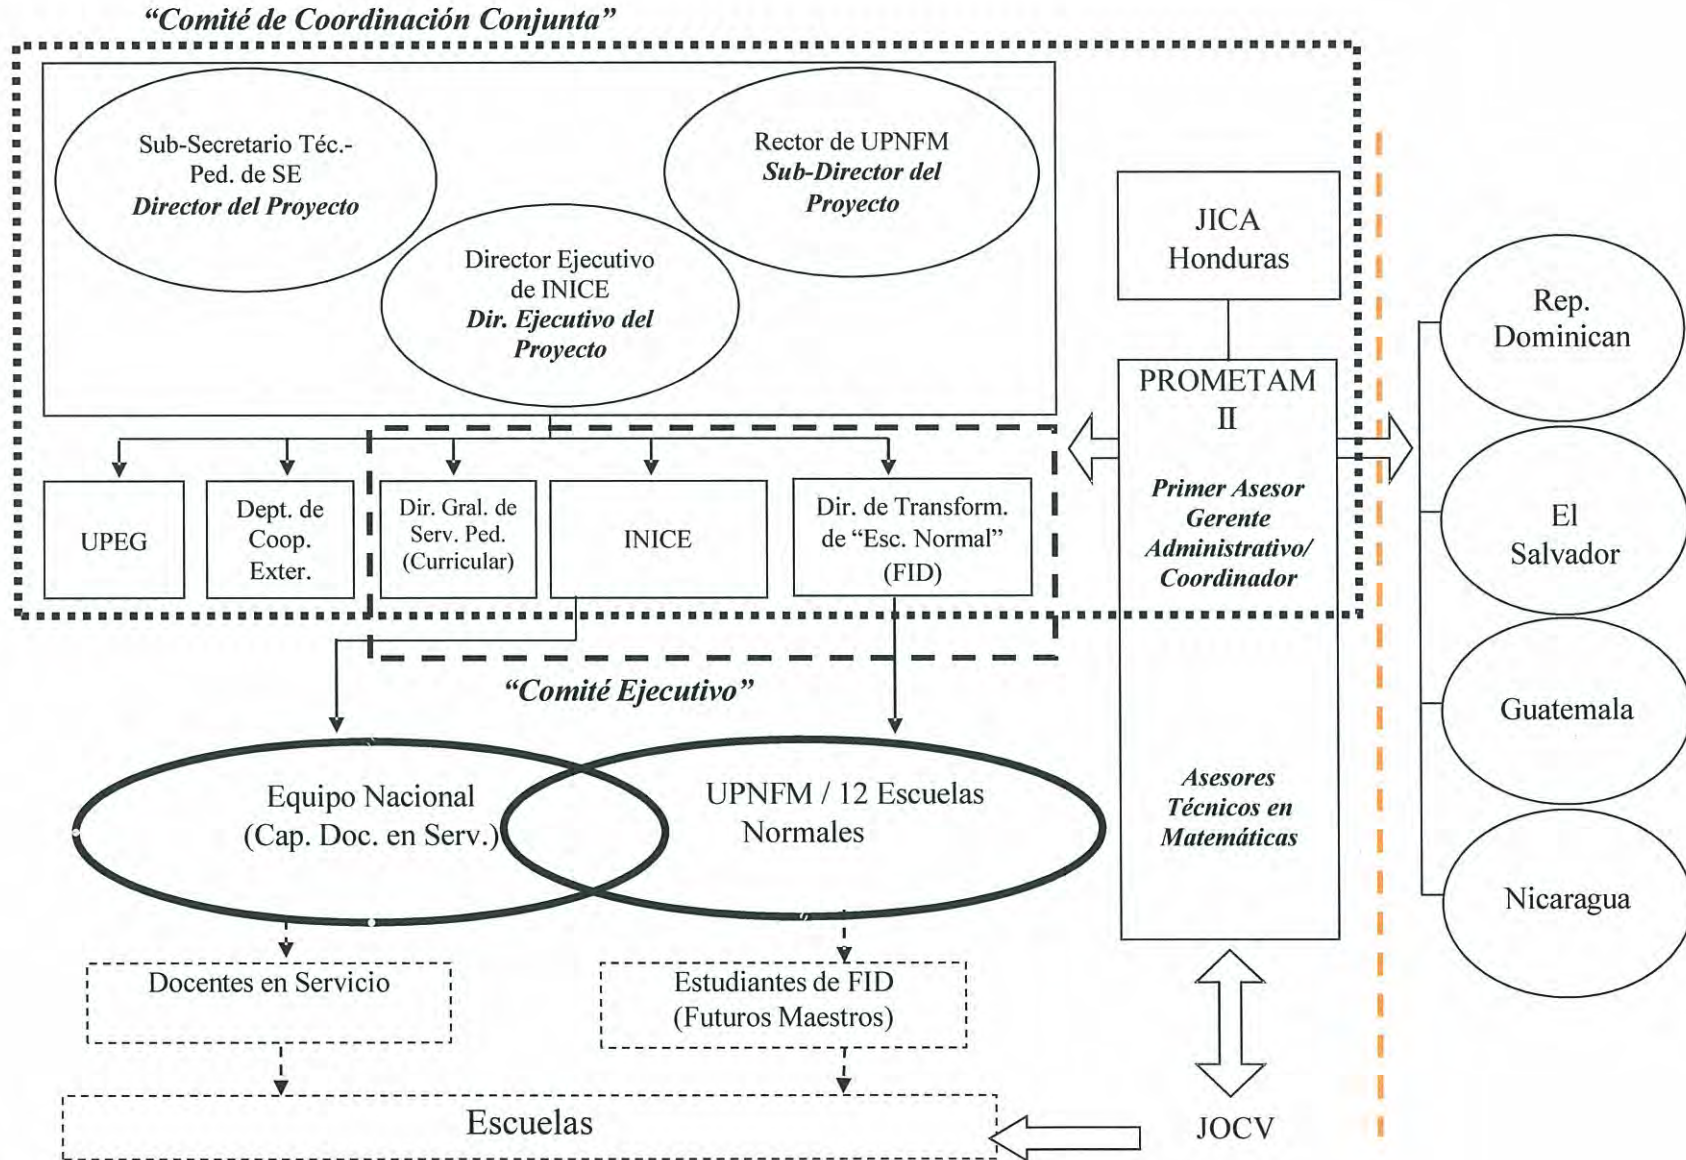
"Comité de Coordinación Conjunta"

Sub-Secretario Téc.-Ped. de SE
Director del Proyecto

Rector de UPNFM
Sub-Director del Proyecto

Director Ejecutivo de INICE
Dir. Ejecutivo del Proyecto

JICA Honduras

PROMETAM II

Primer Asesor Gerente Administrativo/ Coordinador

Asesores Técnicos en Matemáticas

UPEG

Dept. de Coop. Exter.

Dir. Gral. de Serv. Ped. (Curricular)

INICE

Dir. de Transform. de "Esc. Normal" (FID)

"Comité Ejecutivo"

Rep. Dominican

El Salvador

Guatemala

Nicaragua

Equipo Nacional (Cap. Doc. en Serv.)

UPNFM / 12 Escuelas Normales

Docentes en Servicio

Estudiantes de FID (Futuros Maestros)

Escuelas

JOCV